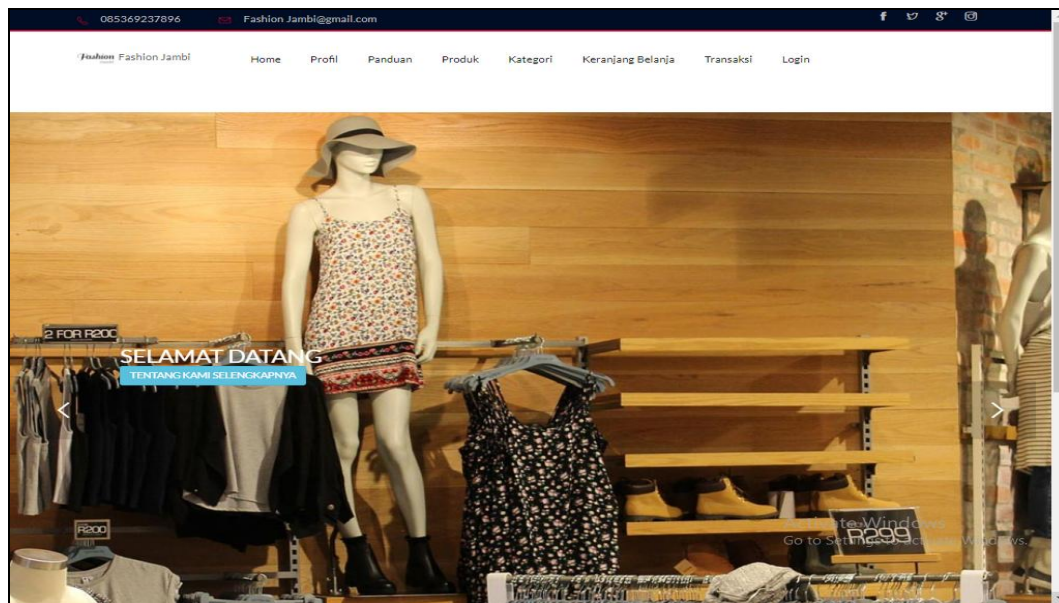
085369237896 Fashion Jambi@gmail.com

Fashion Fashion Jambi

Home Profil Panduan Produk Kategori Keranjang Belanja Transaksi Login

2 FOR R200

SELAMAT DATANG

TENTANG KAMI SELENGKAPNYA

R200

R299

Activate Windows
Go to Settings to activate Windows.